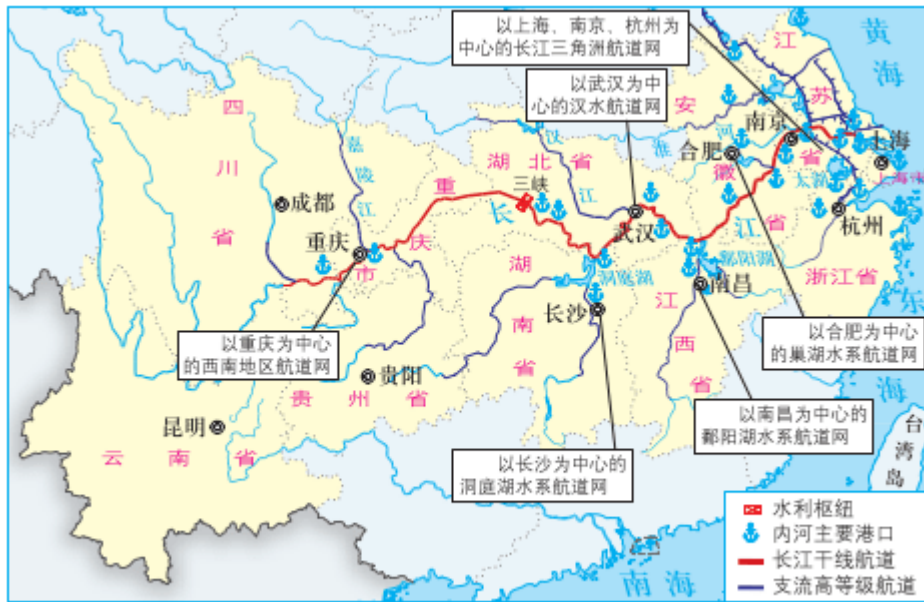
以上海、南京、杭州为中心的长江三角洲航道网

以武汉为中心的汉水航道网

黄海

江苏

上海

南京

安

合肥

徽

太湖

省

杭州

浙江省

四川省

成都

嘉陵江

重庆市

重庆

三峡

湖北省

汉江

长江

武汉

湖南省

洞庭湖

长沙

鄱阳湖

南昌

江西省

贵阳

贵州省

昆明

云南省

以重庆为中心的西南地区航道网

以合肥为中心的巢湖水系航道网

以南昌为中心的鄱阳湖水系航道网

以长沙为中心的洞庭湖水系航道网

台湾岛

南海

水利枢纽
内河主要港口
长江干线航道
支流高等级航道